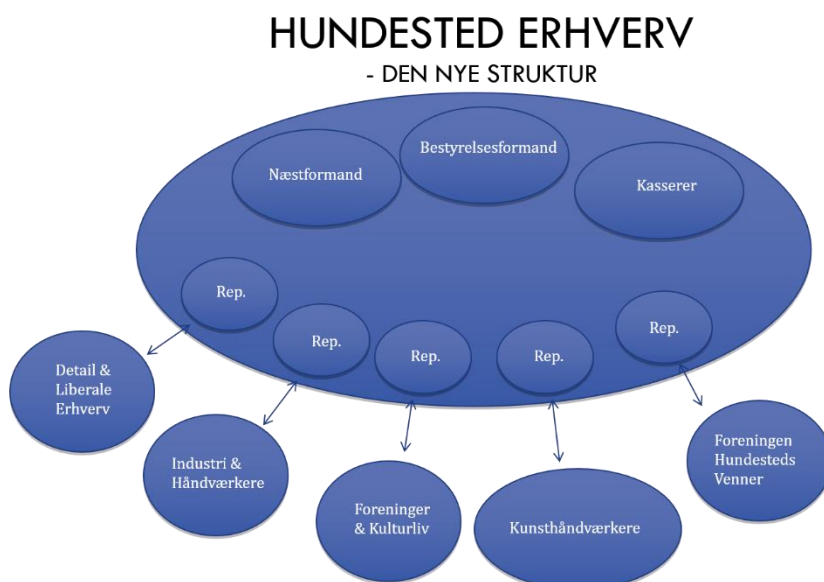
HUNDESTED ERHVERV
- DEN NYE STRUKTUR

Bestyrelsesformand

Næstformand

Kasserer

Rep.

Rep.

Rep.

Rep.

Rep.

Detail & Liberale Erhverv

Industri & Håndværkere

Foreninger & Kulturliv

Kunsthåndværkere

Foreningen Hundesteds Venner